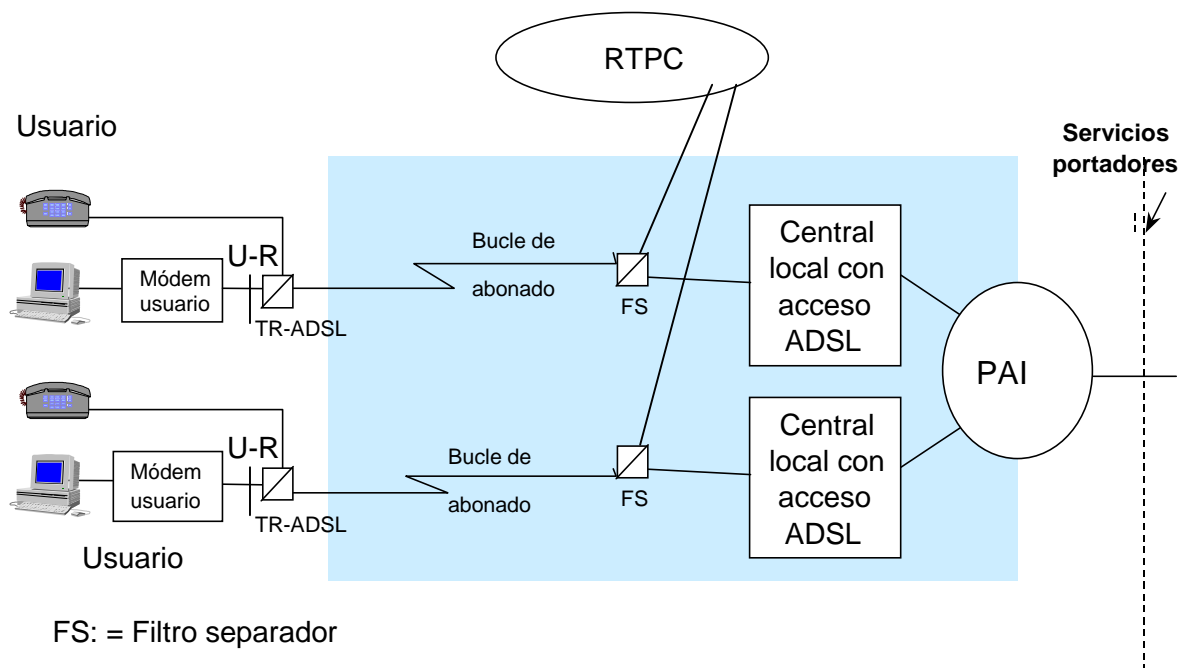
RTPC

Usuario

Servicios portadores

U-R

Módem usuario

TR-ADSL

Bucle de abonado

FS

Central local con acceso ADSL

PAI

U-R

Módem usuario

TR-ADSL

Bucle de abonado

FS

Central local con acceso ADSL

Usuario

FS: = Filtro separador